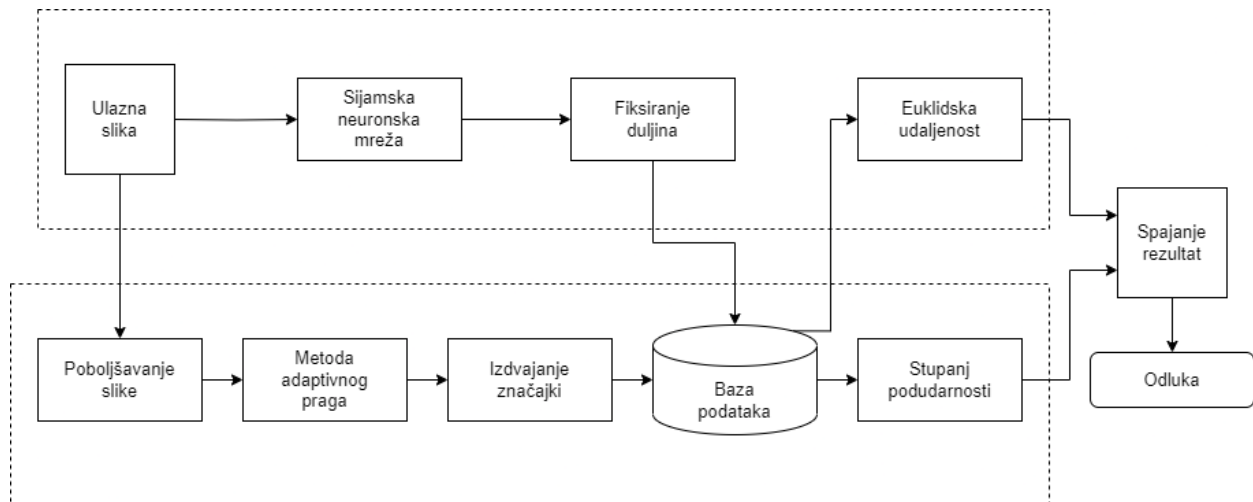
Ulazna slika

Sijamska neuronska mreža

Fiksiranje duljina

Euklidska udaljenost

Spajanje rezultat

Poboljšavanje slike

Metoda adaptivnog praga

Izdvajanje značajki

Baza podataka

Stupanj podudarnosti

Odluka